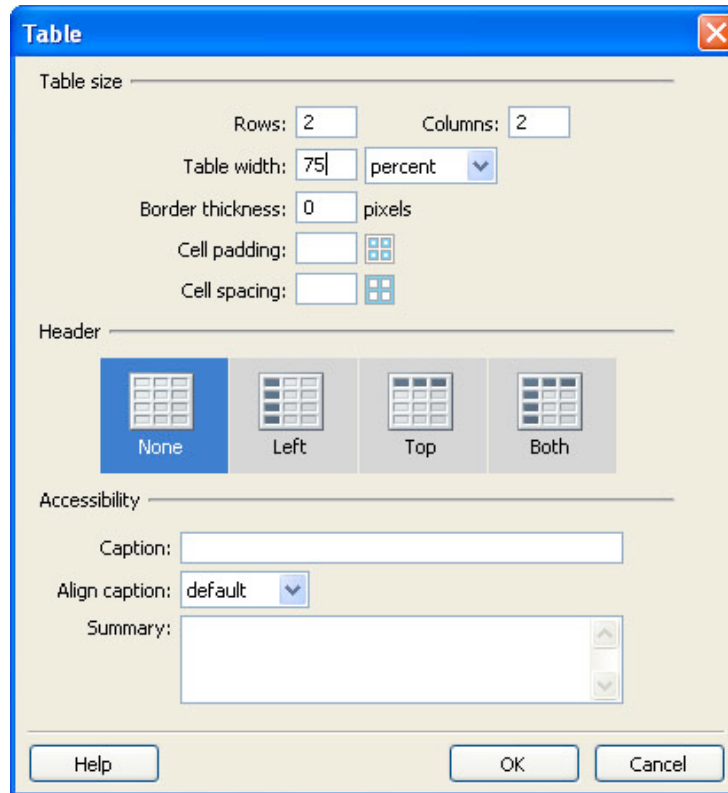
Table

Table size

Rows: 2

Columns: 2

Table width: 75 percent

Border thickness: 0 pixels

Cell padding:

Cell spacing:

Header

None

Left

Top

Both

Accessibility

Caption:

Align caption: default

Summary:

Help

OK

Cancel